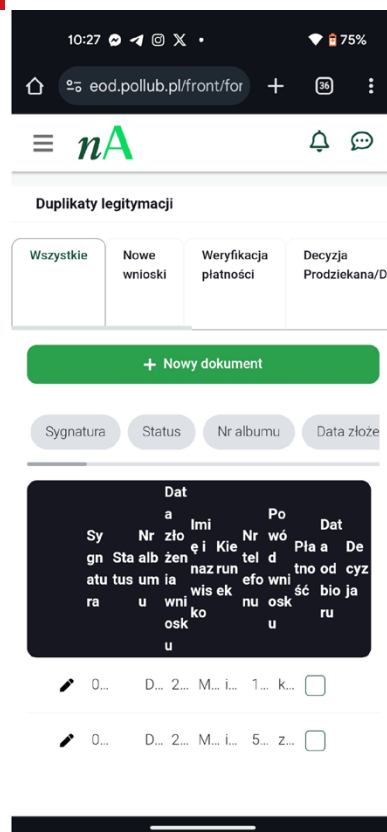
10:27 • 75%

eod.pollub.pl/front/for

36

nA

Duplikaty legitymacji

| Wszystkie | Nowe wnioski | Weryfikacja płatności | Decyzja Prodziekana/D |
|---|---|---|---|

+ Nowy dokument

Sygnatura | Status | Nr albumu | Data złoże

| Sygnatura | Status | Nr albumu | Data złożenia wniosku | Imię i nazwisko | Kierunek | Nr telefonu | Powód wniosku | Płatność | Data odbioru | Decyzja |
|---|---|---|---|---|---|---|---|---|---|---|
| 0... | D... | 2... | M... | i... | 1... | k... | | | | |
| 0... | D... | 2... | M... | i... | 5... | z... | | | | |